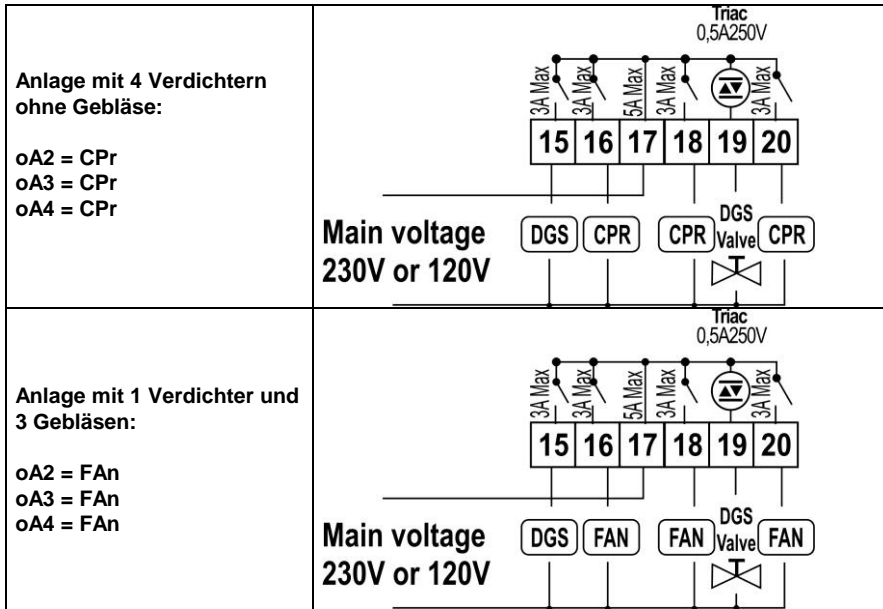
| | |
|---|---|
| **Anlage mit 4 Verdichtern ohne Gebläse:**<br><br>**oA2 = CPr**<br>**oA3 = CPr**<br>**oA4 = CPr** | Triac<br>0,5A250V<br>3A Max 3A Max 5A Max 3A Max 3A Max<br>15 16 17 18 19 20<br>Main voltage<br>230V or 120V<br>DGS CPR CPR DGS Valve CPR |
| **Anlage mit 1 Verdichter und 3 Gebläsen:**<br><br>**oA2 = FAn**<br>**oA3 = FAn**<br>**oA4 = FAn** | Triac<br>0,5A250V<br>3A Max 3A Max 5A Max 3A Max 3A Max<br>15 16 17 18 19 20<br>Main voltage<br>230V or 120V<br>DGS FAN FAN DGS Valve FAN |